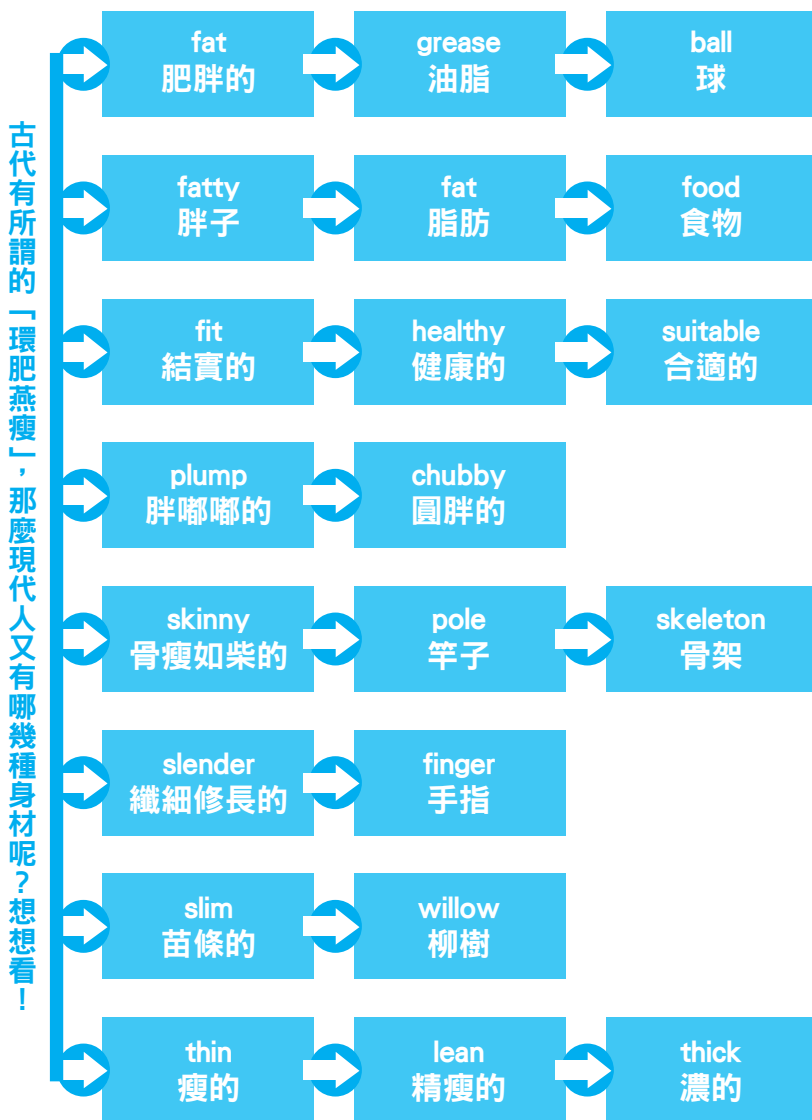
古代有所謂的「環肥燕瘦」，那麼現代人又有哪幾種身材呢？想想看！

fat
肥胖的

grease
油脂

ball
球

fatty
胖子

fat
脂肪

food
食物

fit
結實的

healthy
健康的

suitable
合適的

plump
胖嘟嘟的

chubby
圓胖的

skinny
骨瘦如柴的

pole
竿子

skeleton
骨架

slender
纖細修長的

finger
手指

slim
苗條的

willow
柳樹

thin
瘦的

lean
精瘦的

thick
濃的